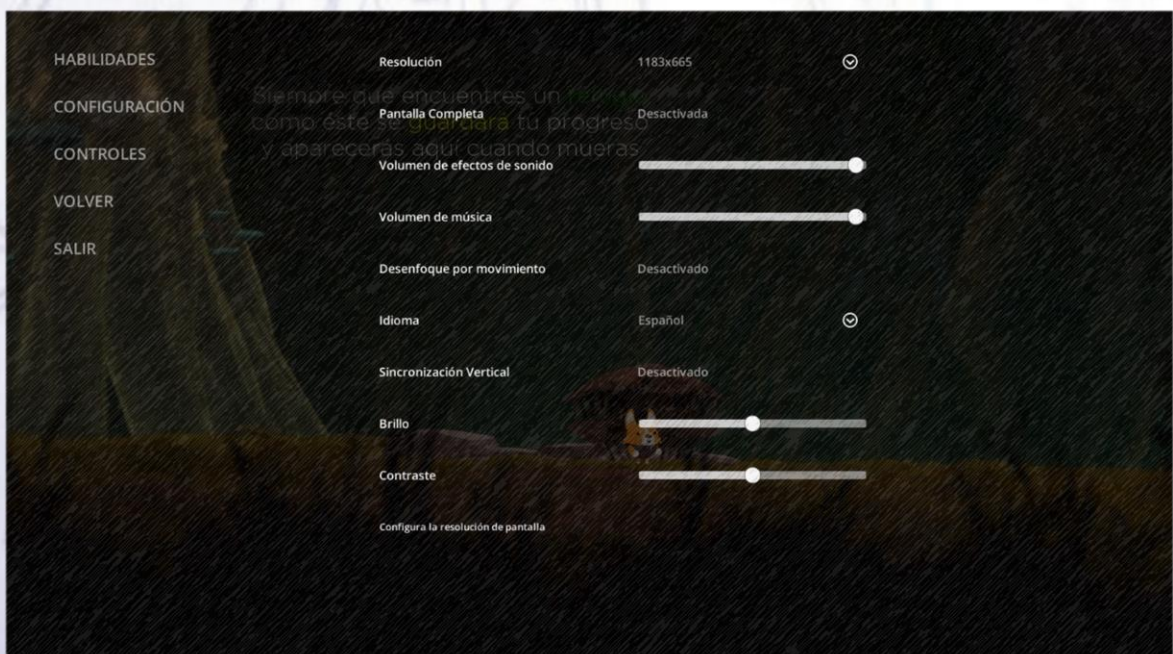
HABILIDADES
CONFIGURACIÓN
CONTROLES
VOLVER
SALIR

Siempre que encuentres un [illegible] como éste se guardará tu progreso y aparecerás aquí cuando mueras

| | |
|---|---|
| Resolución | 1183x665 |
| Pantalla Completa | Desactivada |
| Volumen de efectos de sonido | |
| Volumen de música | |
| Desenfoque por movimiento | Desactivado |
| Idioma | Español |
| Sincronización Vertical | Desactivado |
| Brillo | |
| Contraste | |

Configura la resolución de pantalla